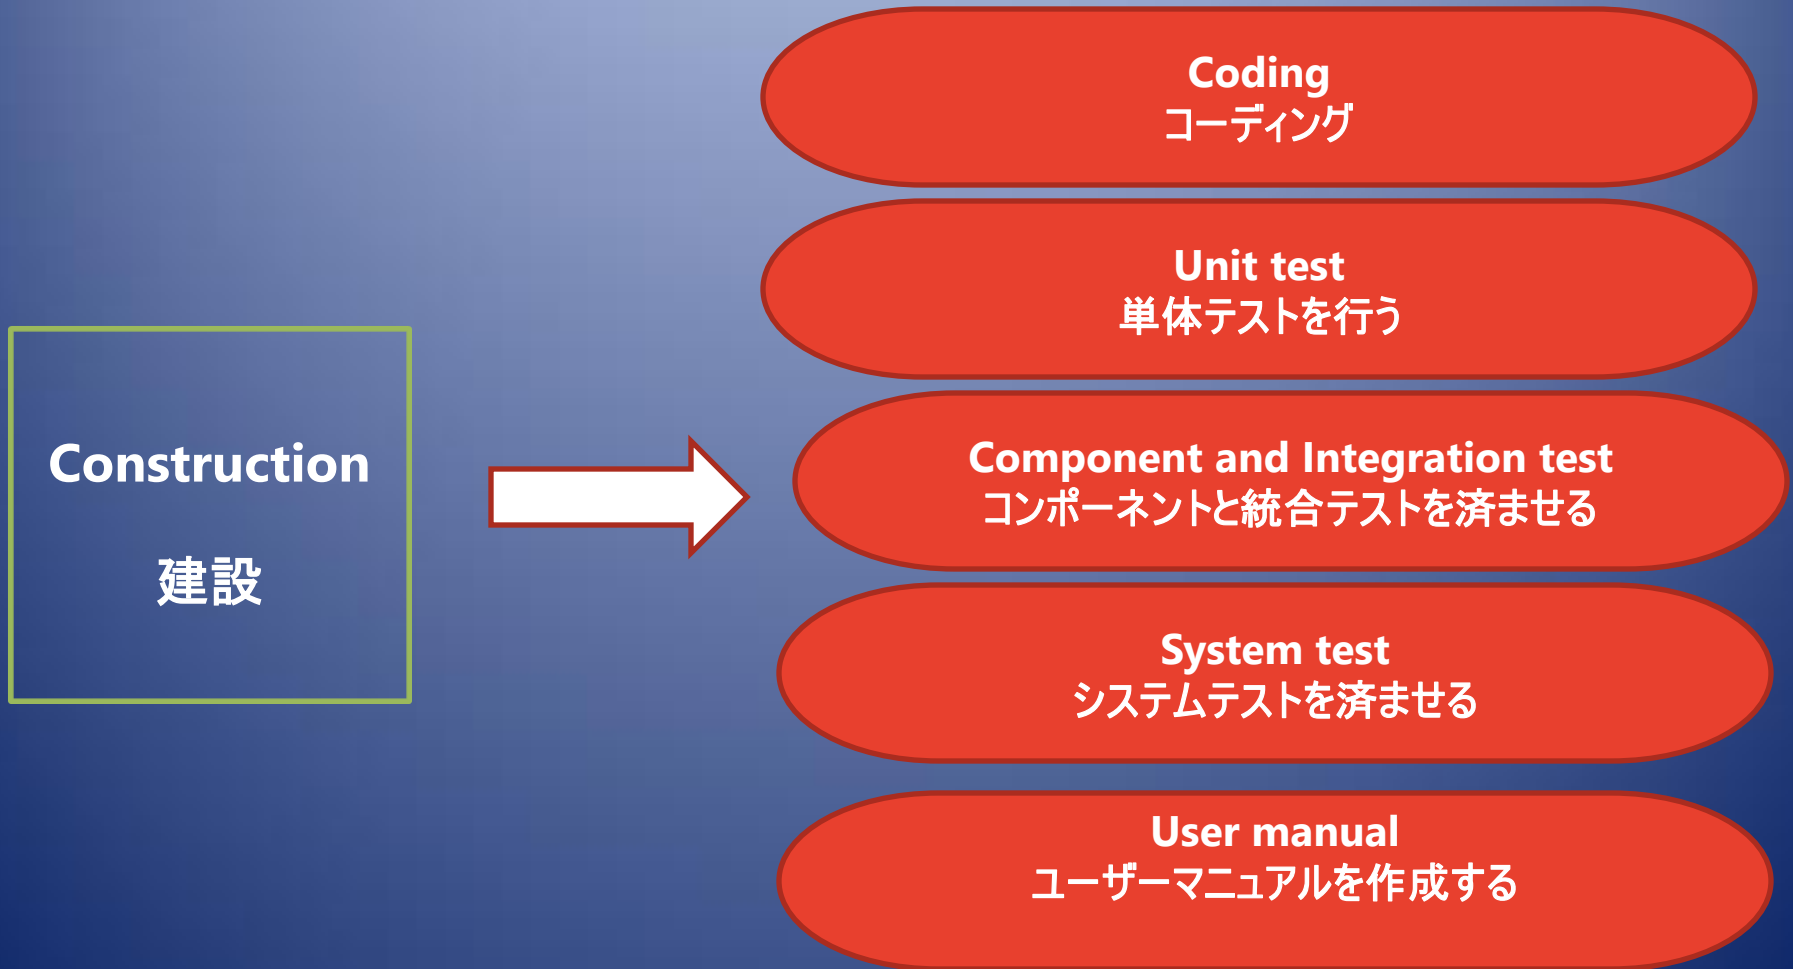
Construction

建設

Coding
コーディング

Unit test
単体テストを行う

Component and Integration test
コンポーネントと統合テストを済ませる

System test
システムテストを済ませる

User manual
ユーザーマニュアルを作成する